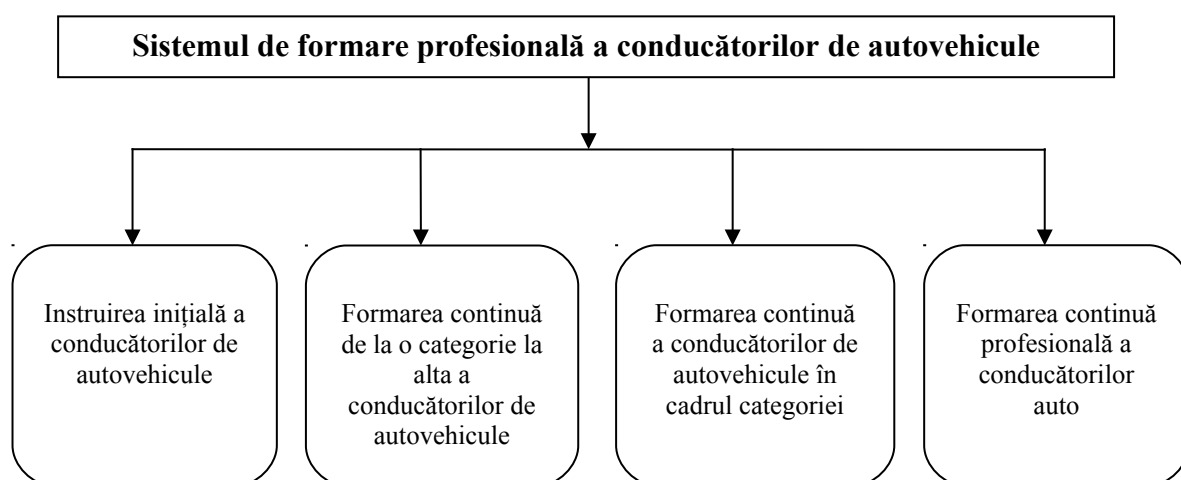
Sistemul de formare profesională a conducătorilor de autovehicule

Instruirea inițială a conducătorilor de autovehicule

Formarea continuă de la o categorie la alta a conducătorilor de autovehicule

Formarea continuă a conducătorilor de autovehicule în cadrul categoriei

Formarea continuă profesională a conducătorilor auto